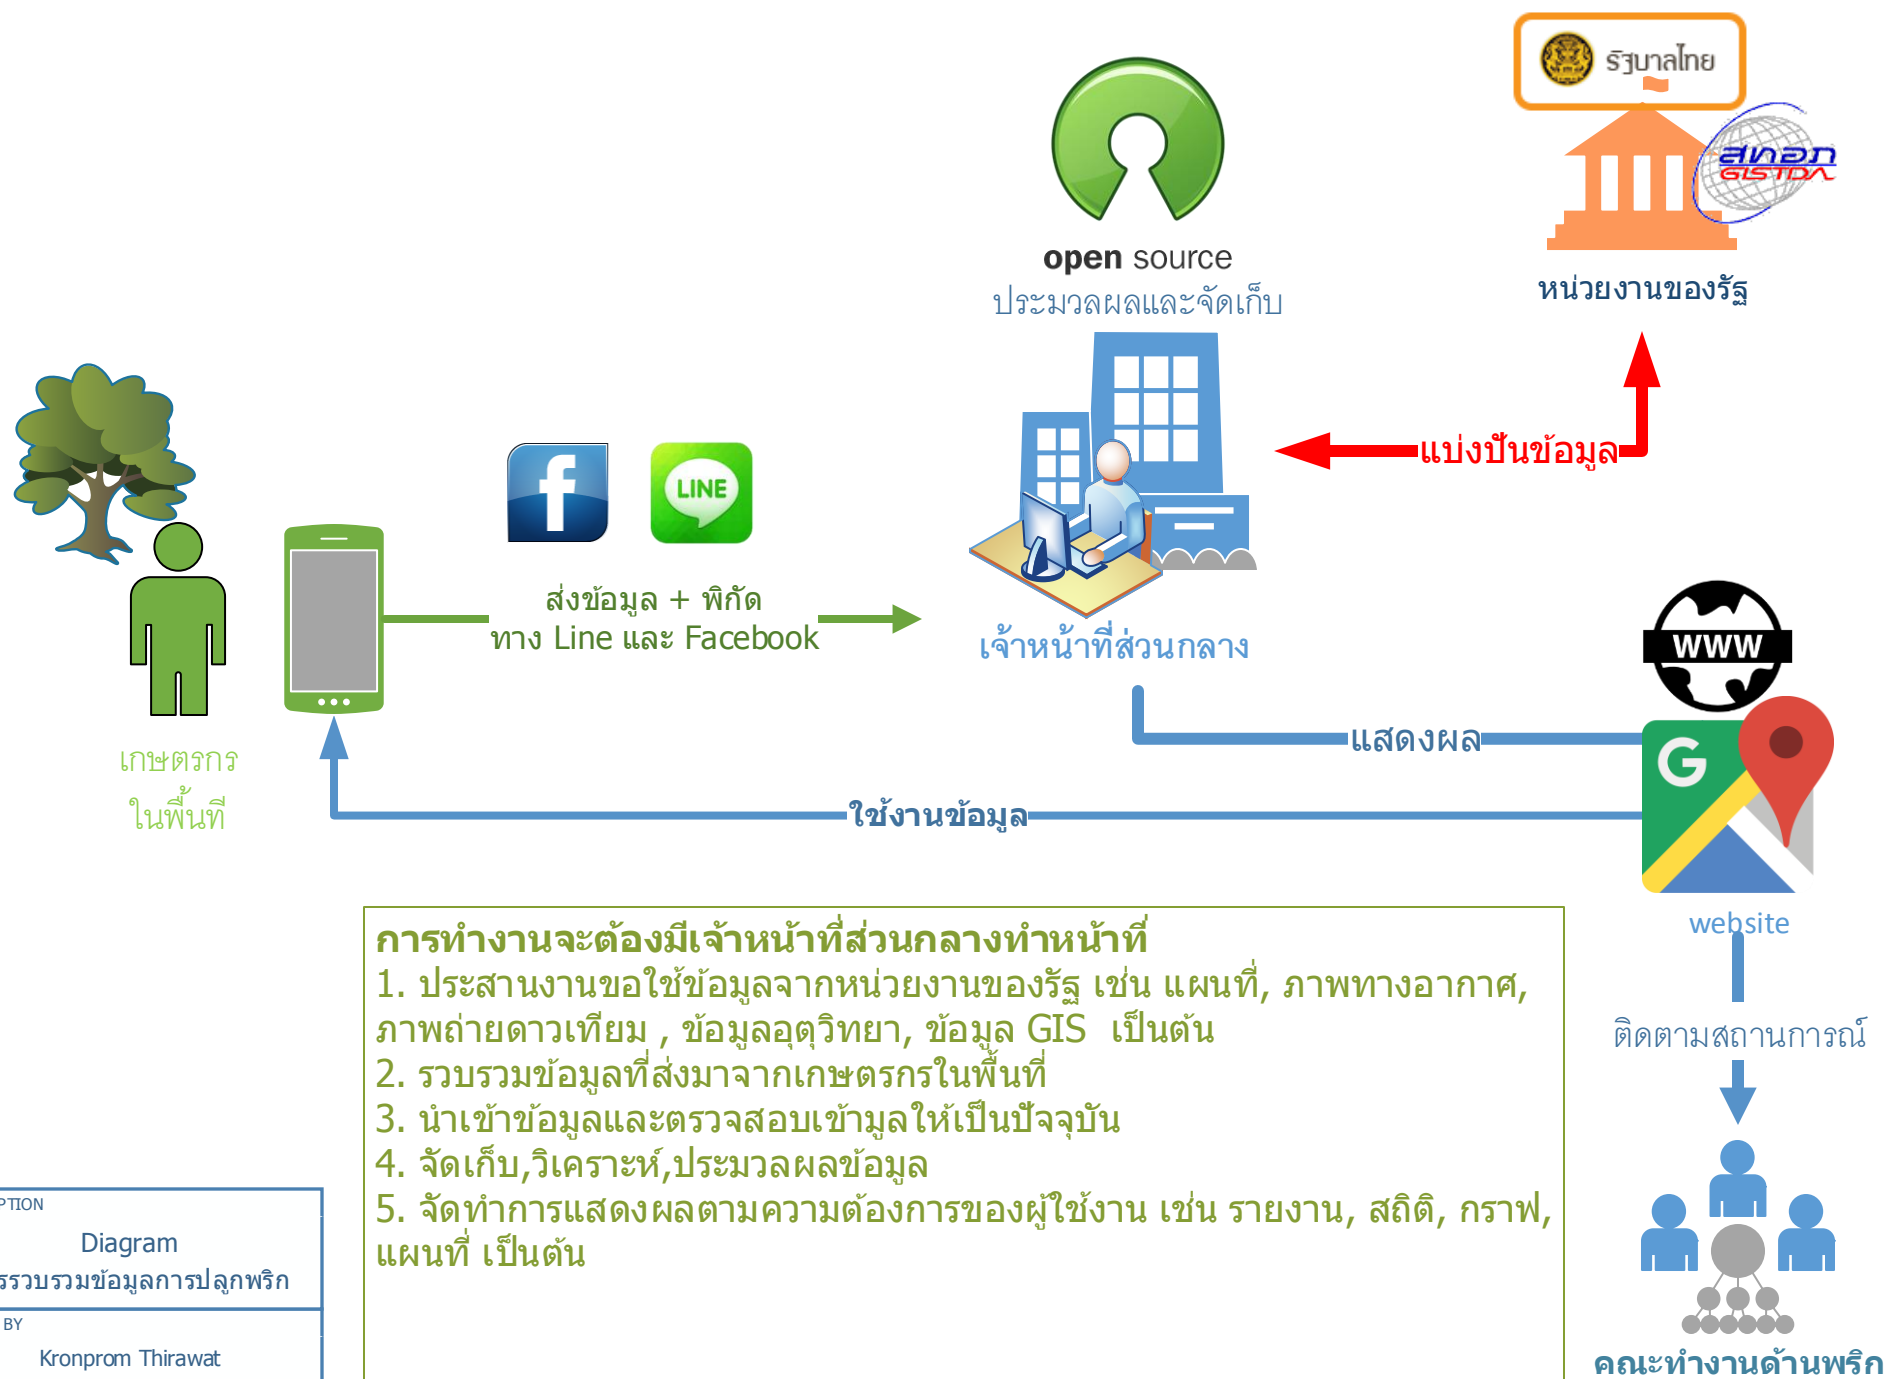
รัฐบาลไทย

สทอภ GISTDA

หน่วยงานของรัฐ

open source
ประมวลผลและจัดเก็บ

แบ่งปันข้อมูล

LINE

ส่งข้อมูล + พิกัด
ทาง Line และ Facebook

เจ้าหน้าที่ส่วนกลาง

WWW

แสดงผล

เกษตรกร
ในพื้นที่

ใช้งานข้อมูล

website

การทำงานจะต้องมีเจ้าหน้าที่ส่วนกลางทำหน้าที่
1. ประสานงานขอใช้ข้อมูลจากหน่วยงานของรัฐ เช่น แผนที่, ภาพทางอากาศ, ภาพถ่ายดาวเทียม , ข้อมูลอุตุวิทยา, ข้อมูล GIS เป็นต้น
2. รวบรวมข้อมูลที่ส่งมาจากเกษตรกรในพื้นที่
3. นำเข้าข้อมูลและตรวจสอบเข้ามูลให้เป็นปัจจุบัน
4. จัดเก็บ,วิเคราะห์,ประมวลผลข้อมูล
5. จัดทำการแสดงผลตามความต้องการของผู้ใช้งาน เช่น รายงาน, สถิติ, กราฟ, แผนที่ เป็นต้น

ติดตามสถานการณ์

คณะทำงานด้านพริก

PTION
Diagram
รรวบรวมข้อมูลการปลูกพริก
BY
Kronprom Thirawat